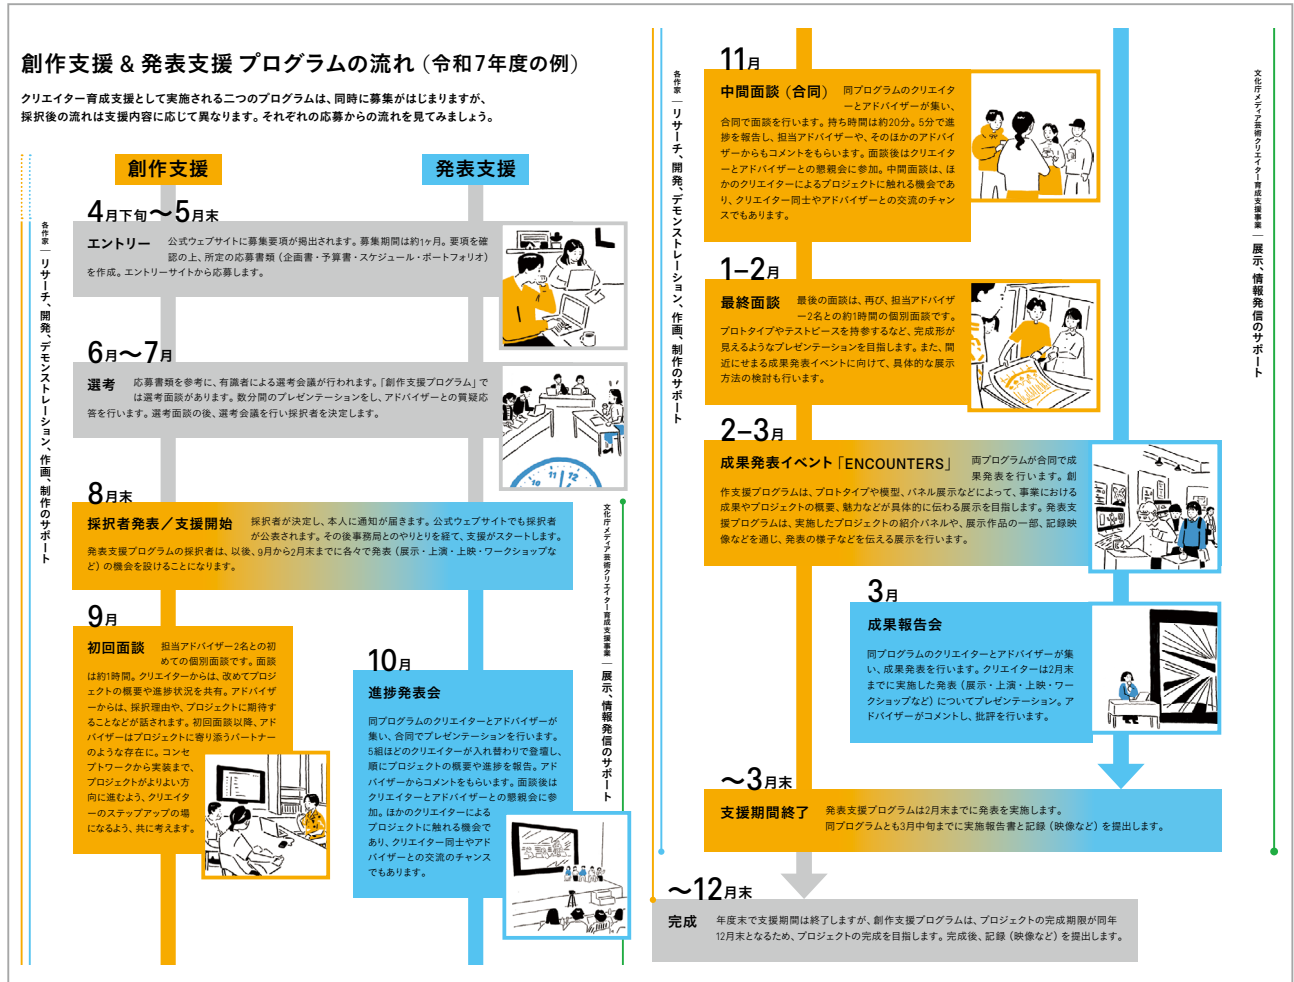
創作支援 & 発表支援 プログラムの流れ（令和7年度の例）

クリエイター育成支援として実施される二つのプログラムは、同時に募集がはじまりますが、採択後の流れは支援内容に応じて異なります。それぞれの応募からの流れを見てみましょう。

各作家　リサーチ、開発、デモンストレーション、作画、制作のサポート

創作支援

発表支援

4月下旬〜5月末

エントリー　公式ウェブサイトに募集要項が掲出されます。募集期間は約1ヶ月。要項を確認の上、所定の応募書類（企画書・予算書・スケジュール・ポートフォリオ）を作成。エントリーサイトから応募します。

6月〜7月

選考　応募書類を参考に、有識者による選考会議が行われます。「創作支援プログラム」では選考面談があります。数分間のプレゼンテーションをし、アドバイザーとの質疑応答を行います。選考面談の後、選考会議を行い採択者を決定します。

8月末

採択者発表／支援開始　採択者が決定し、本人に通知が届きます。公式ウェブサイトでも採択者が公表されます。その後事務局とのやりとりを経て、支援がスタートします。発表支援プログラムの採択者は、以後、9月から2月末までに各々で発表（展示・上演・上映・ワークショップなど）の機会を設けることになります。

9月

初回面談　担当アドバイザー2名との初めての個別面談です。面談は約1時間。クリエイターからは、改めてプロジェクトの概要や進捗状況を共有。アドバイザーからは、採択理由や、プロジェクトに期待することなどが話されます。初回面談以降、アドバイザーはプロジェクトに寄り添うパートナーのような存在に。コンセプトワークから実装まで、プロジェクトがよりよい方向に進むよう、クリエイターのステップアップの場になるよう、共に考えます。

10月

進捗発表会

同プログラムのクリエイターとアドバイザーが集い、合同でプレゼンテーションを行います。5組ほどのクリエイターが入れ替わりで登壇し、順にプロジェクトの概要や進捗を報告。アドバイザーからコメントをもらいます。面談後はクリエイターとアドバイザーとの懇親会に参加。ほかのクリエイターによるプロジェクトに触れる機会であり、クリエイター同士やアドバイザーとの交流のチャンスでもあります。

文化庁メディア芸術クリエイター育成支援事業　展示、情報発信のサポート

各作家　リサーチ、開発、デモンストレーション、作画、制作のサポート

11月

中間面談（合同）　同プログラムのクリエイターとアドバイザーが集い、合同で面談を行います。持ち時間は約20分。5分で進捗を報告し、担当アドバイザーや、そのほかのアドバイザーからもコメントをもらいます。面談後はクリエイターとアドバイザーとの懇親会に参加。中間面談は、ほかのクリエイターによるプロジェクトに触れる機会であり、クリエイター同士やアドバイザーとの交流のチャンスでもあります。

1–2月

最終面談　最後の面談は、再び、担当アドバイザー2名との約1時間の個別面談です。プロトタイプやテストピースを持参するなど、完成形が見えるようなプレゼンテーションを目指します。また、間近にせまる成果発表イベントに向けて、具体的な展示方法の検討も行います。

2–3月

成果発表イベント「ENCOUNTERS」　両プログラムが合同で成果発表を行います。創作支援プログラムは、プロトタイプや模型、パネル展示などによって、事業における成果やプロジェクトの概要、魅力などが具体的に伝わる展示を目指します。発表支援プログラムは、実施したプロジェクトの紹介パネルや、展示作品の一部、記録映像などを通じ、発表の様子などを伝える展示を行います。

3月

成果報告会

同プログラムのクリエイターとアドバイザーが集い、成果発表を行います。クリエイターは2月末までに実施した発表（展示・上演・上映・ワークショップなど）についてプレゼンテーション。アドバイザーがコメントし、批評を行います。

〜3月末

支援期間終了　発表支援プログラムは2月末までに発表を実施します。同プログラムとも3月中旬までに実施報告書と記録（映像など）を提出します。

〜12月末

完成　年度末で支援期間は終了しますが、創作支援プログラムは、プロジェクトの完成期限が同年12月末となるため、プロジェクトの完成を目指します。完成後、記録（映像など）を提出します。

文化庁メディア芸術クリエイター育成支援事業　展示、情報発信のサポート